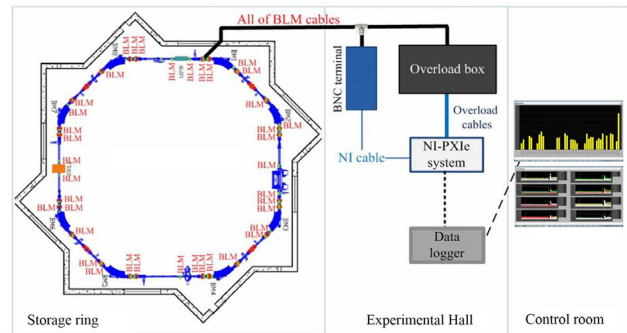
All of BLM cables

BLM
BLM
BLM
BLM
BLM
BLM
BLM
BLM
BLM
BLM
BLM
BLM
BLM
BLM
BLM
BLM
BLM
BLM
BLM
BLM
BLM
BLM
BLM
BLM
BLM
BLM
BLM
BLM

BNC terminal

Overload box

Overload cables

NI cable

NI-PXIe system

Data logger

Storage ring

Experimental Hall

Control room